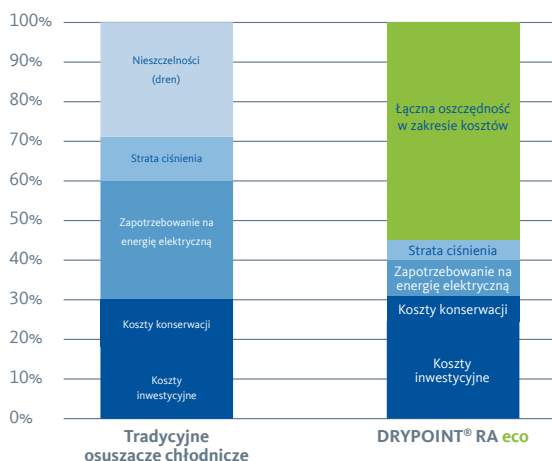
100%
90%
80%
70%
60%
50%
40%
30%
20%
10%
0%

Nieszczelności (dren)
Strata ciśnienia
Zapotrzebowanie na energię elektryczną
Koszty konserwacji
Koszty inwestycyjne

Łączna oszczędność w zakresie kosztów
Strata ciśnienia
Zapotrzebowanie na energię elektryczną
Koszty konserwacji
Koszty inwestycyjne

Tradycyjne osuszacze chłodnicze

DRYPOINT® RA eco